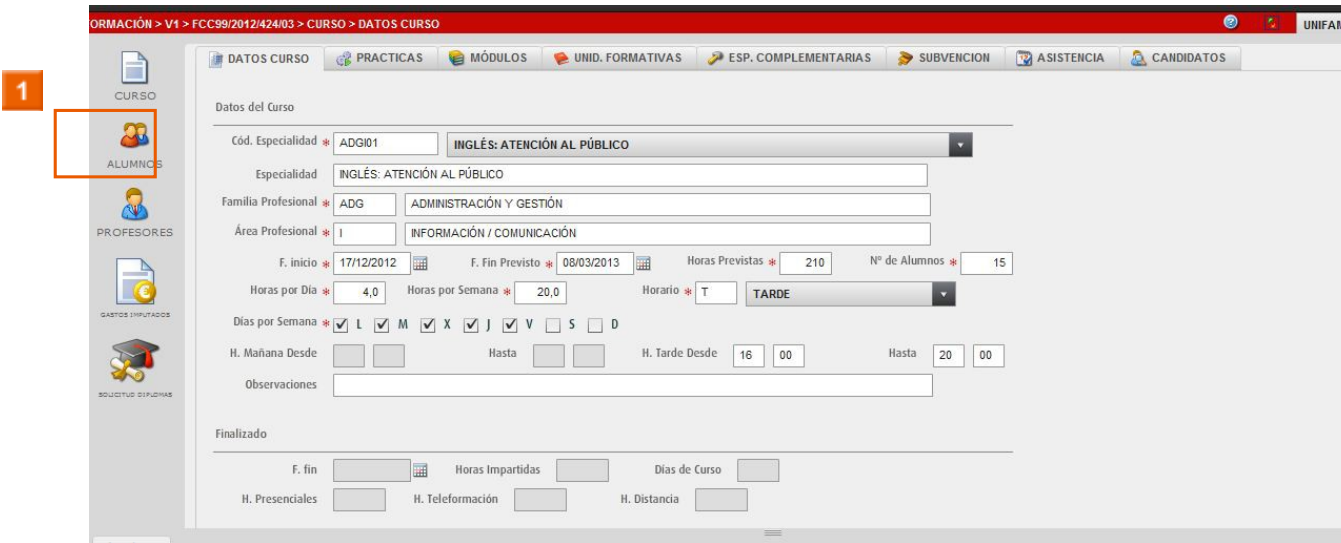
ORMACIÓN > V1 > FCC99/2012/424/03 > CURSO > DATOS CURSO

UNIFAM

1

CURSO

ALUMNOS

PROFESORES

GASTOS IMPUTADOS

SOLICITUD DIPLOMAS

DATOS CURSO | PRACTICAS | MÓDULOS | UNID. FORMATIVAS | ESP. COMPLEMENTARIAS | SUBVENCION | ASISTENCIA | CANDIDATOS

Datos del Curso

Cód. Especialidad * ADGI01 INGLÉS: ATENCIÓN AL PÚBLICO

Especialidad INGLÉS: ATENCIÓN AL PÚBLICO

Familia Profesional * ADG ADMINISTRACIÓN Y GESTIÓN

Área Profesional * I INFORMACIÓN / COMUNICACIÓN

F. inicio * 17/12/2012 F. Fin Previsto * 08/03/2013 Horas Previstas * 210 Nº de Alumnos * 15

Horas por Día * 4,0 Horas por Semana * 20,0 Horario * T TARDE

Días por Semana * L M X J V S D

H. Mañana Desde Hasta H. Tarde Desde 16 00 Hasta 20 00

Observaciones

Finalizado

F. fin Horas Impartidas Días de Curso

H. Presenciales H. Teleformación H. Distancia